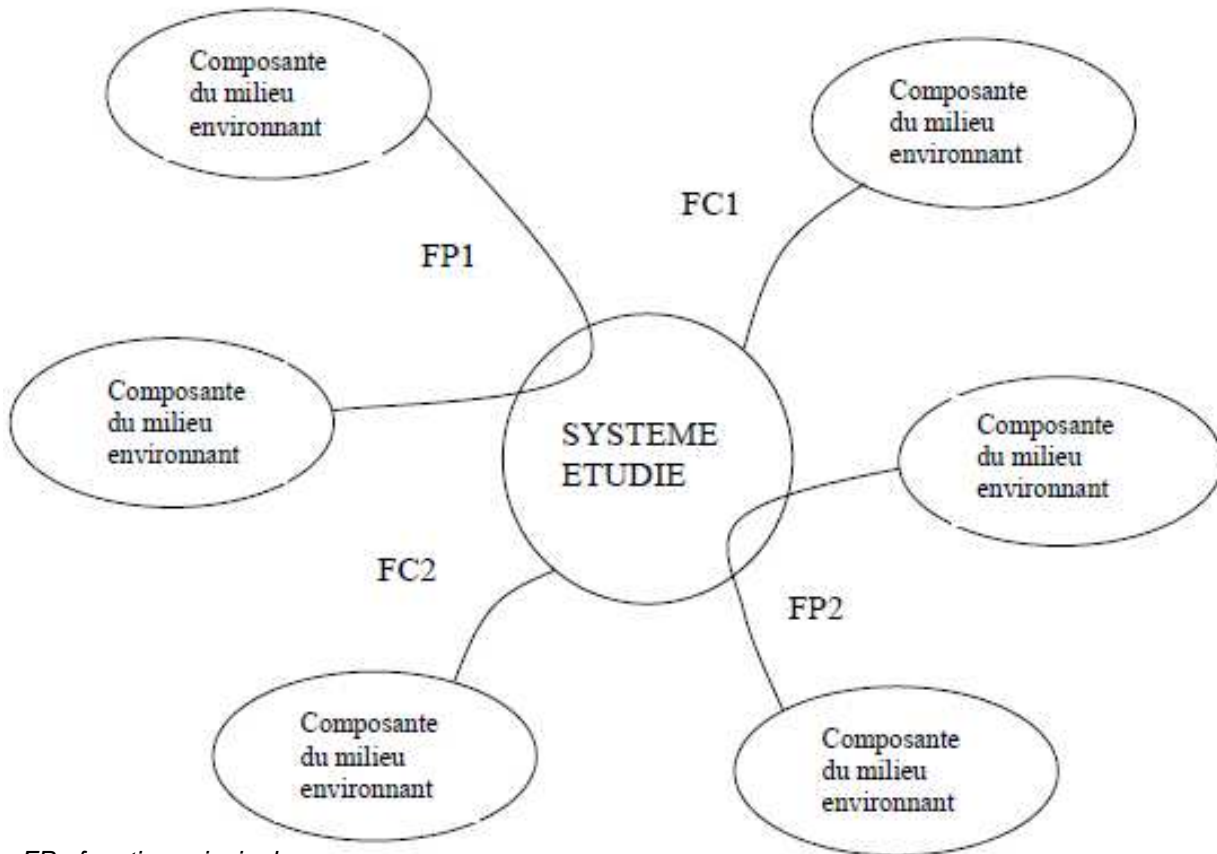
Composante du milieu environnant

Composante du milieu environnant

FC1

FP1

Composante du milieu environnant

SYSTEME ETUDIE

Composante du milieu environnant

FC2

FP2

Composante du milieu environnant

Composante du milieu environnant

FP: fonction principale